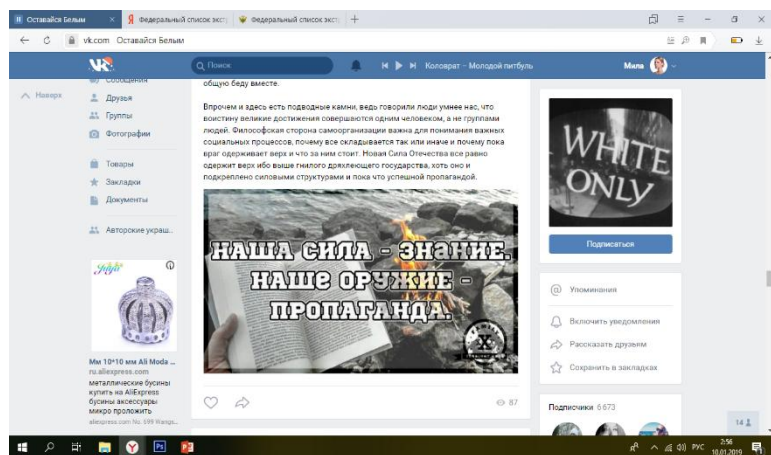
Оставайся Белым | Федеральный список экст | Федеральный список экст

vk.com Оставайся Белым

Поиск

Коловрат - Молодой питбуль

Мила

Сообщения
Наверх
Друзья
Группы
Фотографии
Товары
Закладки
Документы
Авторские украш...

Мм 10*10 мм Ali Moda ...
ru.aliexpress.com
металлические бусины купить на AliExpress бусины аксессуары микро проложить
aliexpress.com No. 599 Wangs...

общую беду вместе.

Впрочем и здесь есть подводные камни, ведь говорили люди умнее нас, что воистину великие достижения совершаются одним человеком, а не группами людей. Философская сторона самоорганизации важна для понимания важных социальных процессов, почему все складывается так или иначе и почему пока враг одерживает верх и что за ним стоит. Новая Сила Отечества все равно одержит верх ибо выше гнилого дряхлеющего государства, хоть оно и подкреплено силовыми структурами и пока что успешной пропагандой.

НАША СИЛА - ЗНАНИЕ. НАШЕ ОРУЖИЕ - ПРОПАГАНДА.

87

WHITE ONLY

Подписаться

Упоминания
Включить уведомления
Рассказать друзьям
Сохранить в закладках

Подписчики 6 673

14

РУС 2:56 10.01.2019